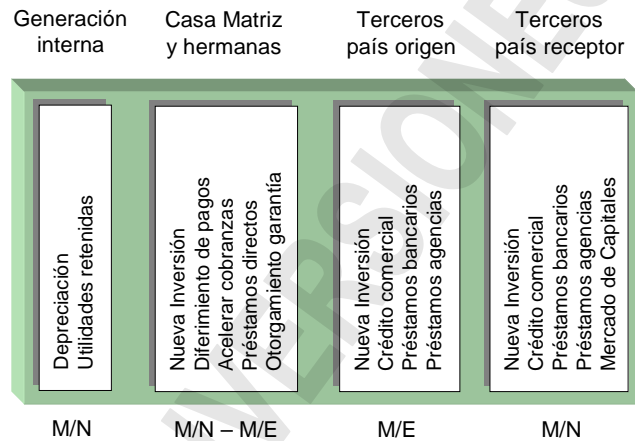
Generación interna

Casa Matriz y hermanas

Terceros país origen

Terceros país receptor

Depreciación
Utilidades retenidas

Nueva Inversión
Diferimiento de pagos
Acelerar cobranzas
Préstamos directos
Otorgamiento garantía

Nueva Inversión
Crédito comercial
Préstamos bancarios
Préstamos agencias

Nueva Inversión
Crédito comercial
Préstamos bancarios
Préstamos agencias
Mercado de Capitales

M/N

M/N – M/E

M/E

M/N

VERSIONES